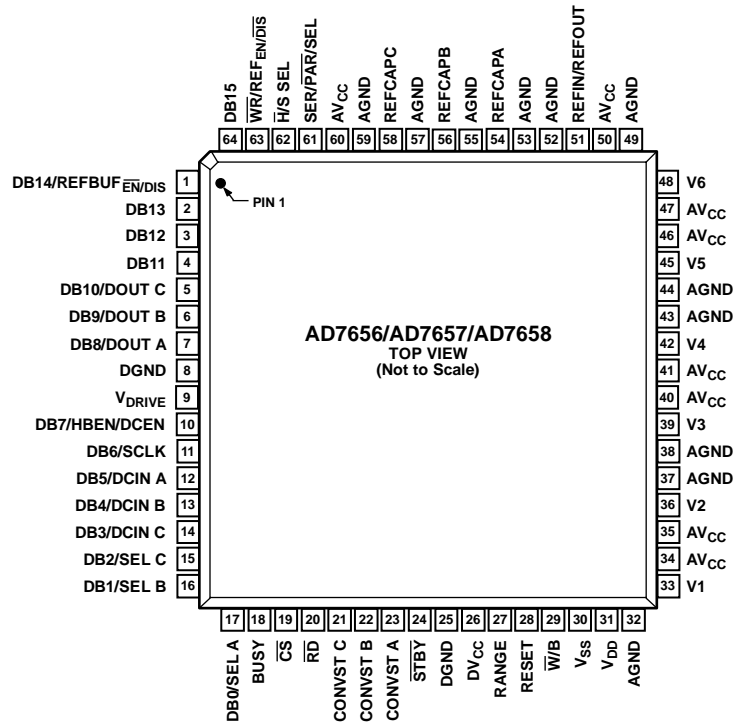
DB15
64
$\overline{WR}$/REF$_{EN/\overline{DIS}}$
63
$\overline{H}$/S SEL
62
SER/$\overline{PAR}$/SEL
61
AV$_{CC}$
60
AGND
59
REFCAPC
58
AGND
57
REFCAPB
56
AGND
55
REFCAPA
54
AGND
53
AGND
52
REFIN/REFOUT
51
AV$_{CC}$
50
AGND
49

DB14/REFBUF$_{\overline{EN}/DIS}$ 1
DB13 2
DB12 3
DB11 4
DB10/DOUT C 5
DB9/DOUT B 6
DB8/DOUT A 7
DGND 8
V$_{DRIVE}$ 9
DB7/HBEN/DCEN 10
DB6/SCLK 11
DB5/DCIN A 12
DB4/DCIN B 13
DB3/DCIN C 14
DB2/SEL C 15
DB1/SEL B 16

PIN 1

AD7656/AD7657/AD7658
TOP VIEW
(Not to Scale)

48 V6
47 AV$_{CC}$
46 AV$_{CC}$
45 V5
44 AGND
43 AGND
42 V4
41 AV$_{CC}$
40 AV$_{CC}$
39 V3
38 AGND
37 AGND
36 V2
35 AV$_{CC}$
34 AV$_{CC}$
33 V1

17
DB0/SEL A
18
BUSY
19
$\overline{CS}$
20
$\overline{RD}$
21
CONVST C
22
CONVST B
23
CONVST A
24
$\overline{STBY}$
25
DGND
26
DV$_{CC}$
27
RANGE
28
RESET
29
$\overline{W}$/B
30
V$_{SS}$
31
V$_{DD}$
32
AGND